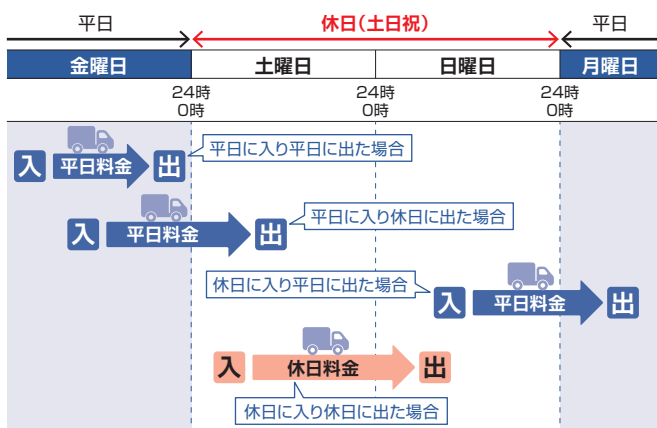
平日

休日(土日祝)

平日

| 金曜日 | 土曜日 | 日曜日 | 月曜日 |
|---|---|---|---|

24時
0時

24時
0時

24時
0時

入 平日料金 出 平日に入り平日に出た場合

入 平日料金 出 平日に入り休日に出た場合

休日に入り平日に出た場合 入 平日料金 出

入 休日料金 出

休日に入り休日に出た場合